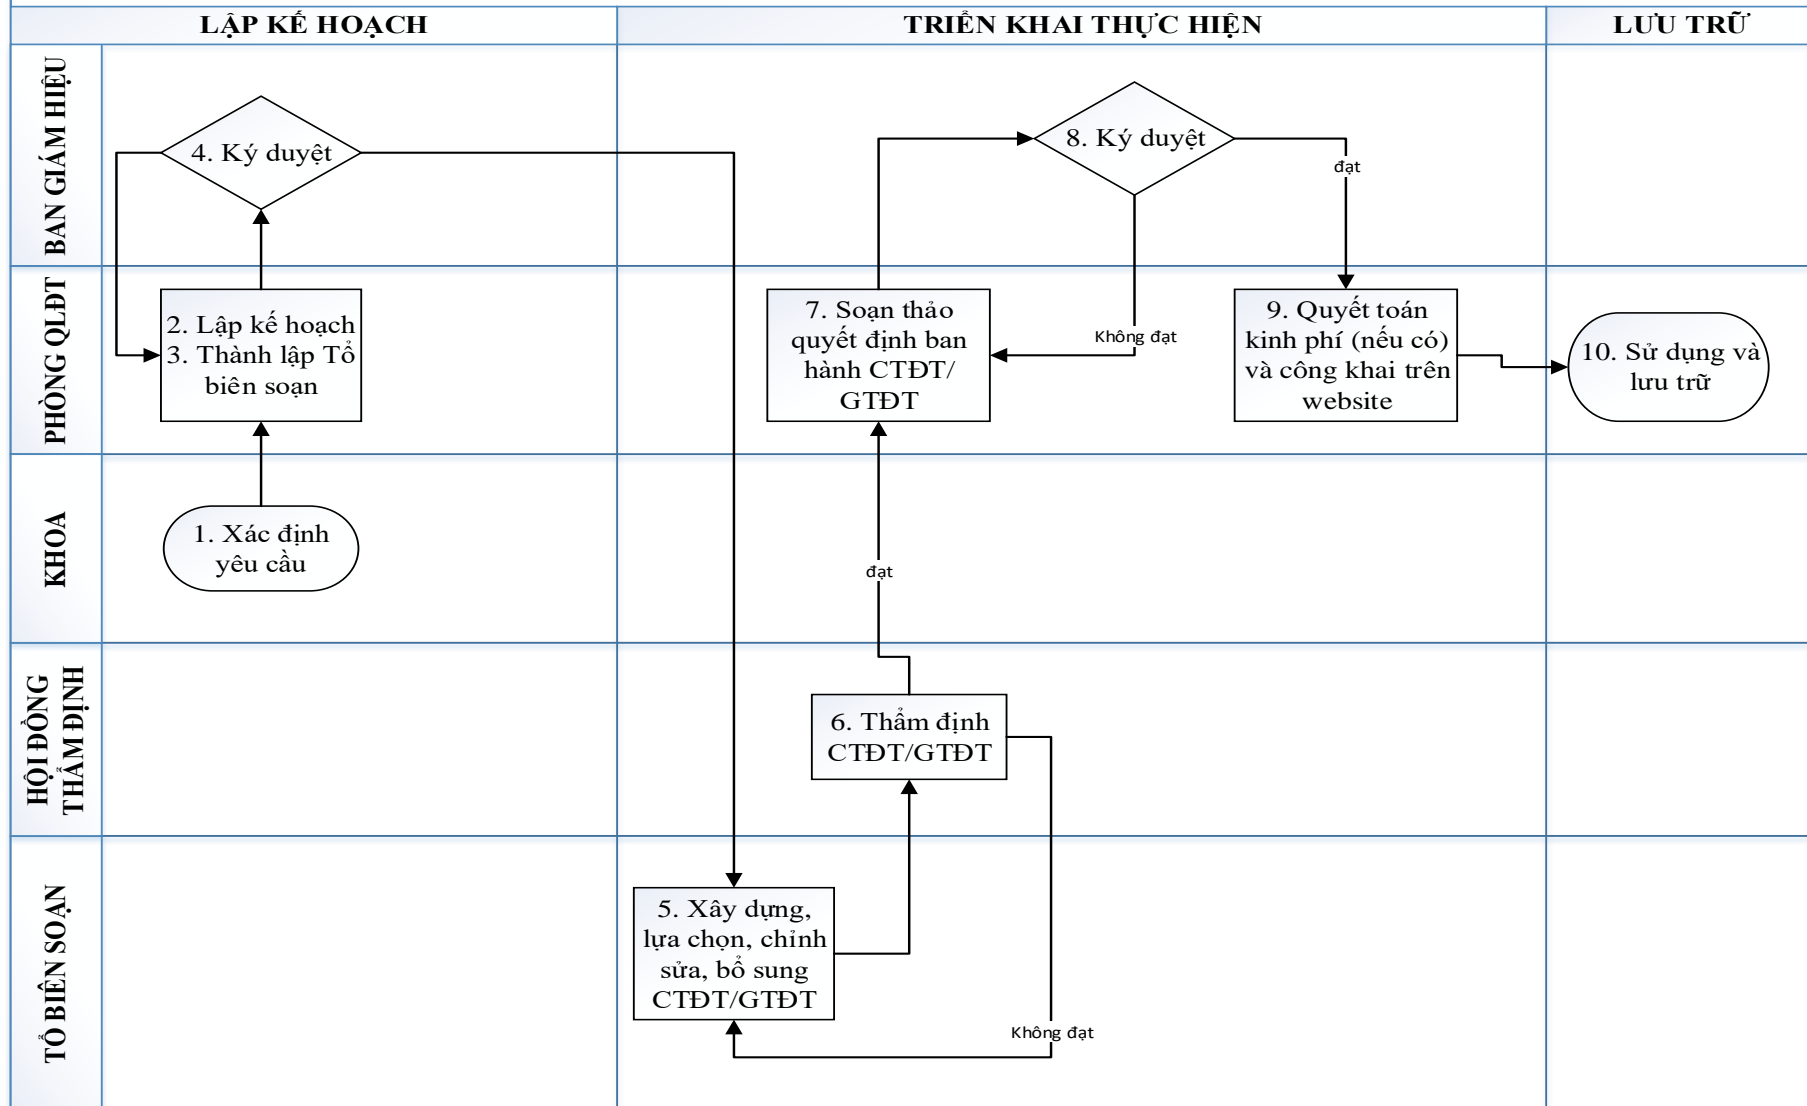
LẬP KẾ HOẠCH

TRIỂN KHAI THỰC HIỆN

LƯU TRỮ

BAN GIÁM HIỆU

PHÒNG QLĐT

KHOA

HỘI ĐỒNG THẨM ĐỊNH

TỔ BIÊN SOẠN

4. Ký duyệt

2. Lập kế hoạch
3. Thành lập Tổ biên soạn

1. Xác định yêu cầu

8. Ký duyệt

đạt

7. Soạn thảo quyết định ban hành CTĐT/ GTĐT

Không đạt

9. Quyết toán kinh phí (nếu có) và công khai trên website

10. Sử dụng và lưu trữ

đạt

6. Thẩm định CTĐT/GTĐT

5. Xây dựng, lựa chọn, chỉnh sửa, bổ sung CTĐT/GTĐT

Không đạt